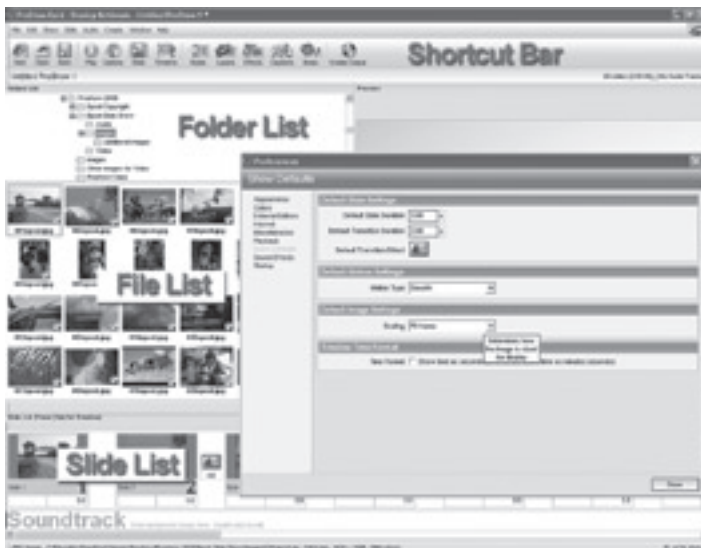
Shortcut Bar

Folder List

File List

Slide List

Soundtrack

Preferences

Show Defaults

Default Slide Settings

Default Slide Duration

Default Transition Duration

Default Transition Effect

Default Motion Settings

Motion Type

Default Image Settings

Scaling

Close

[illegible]